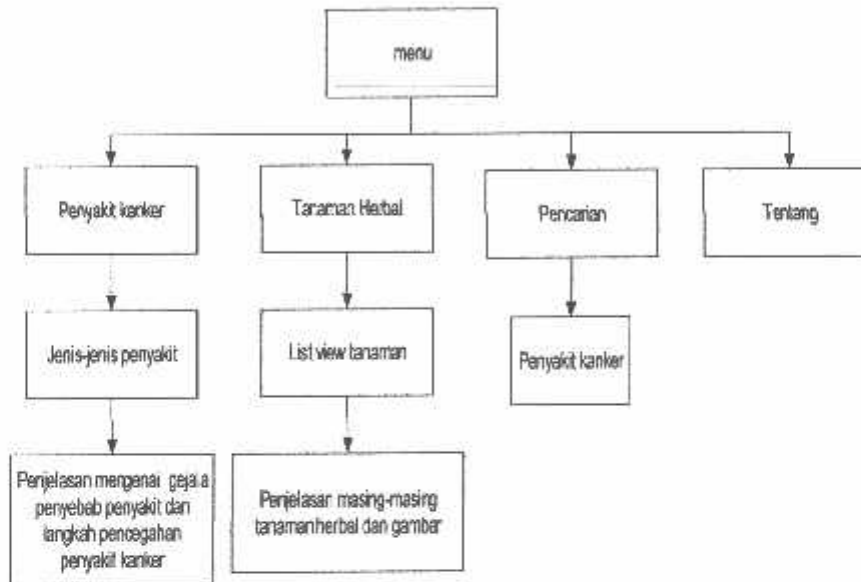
menu

Penyakit kanker

Jenis-jenis penyakit

Penjelasan mengenai gejala penyebab penyakit dan langkah pencegahan penyakit kanker

Tanaman Herbal

List view tanaman

Penjelasan masing-masing tanaman herbal dan gambar

Pencarian

Penyakit kanker

Tentang